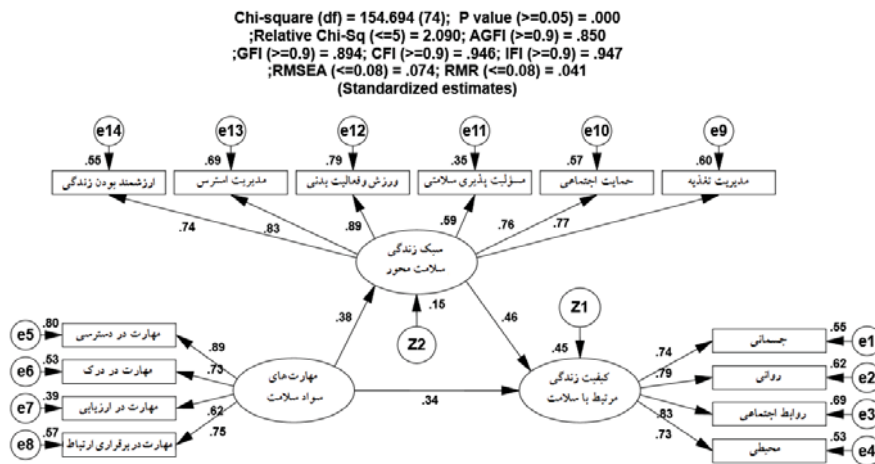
Chi-square (df) = 154.694 (74); P value (>=0.05) = .000
;Relative Chi-Sq (<=5) = 2.090; AGFI (>=0.9) = .850
;GFI (>=0.9) = .894; CFI (>=0.9) = .946; IFI (>=0.9) = .947
;RMSEA (<=0.08) = .074; RMR (<=0.08) = .041
(Standardized estimates)

e14
.55
ارزشمند بودن زندگی

e13
.69
مدیریت استرس

e12
.79
ورزش وفعالیت بدنی

e11
.35
مسؤلیت پذیری سلامتی

e10
.57
حمایت اجتماعی

e9
.60
مدیریت تغذیه

.74
.83
.89
.59
.76
.77

سبک زندگی
سلامت محور

.15
Z2

.38
.46

Z1
.45

e5 .80 مهارت در دسترسی
e6 .53 مهارت در درک
e7 .39 مهارت در ارزیابی
e8 .57 مهارت در برقراری ارتباط

.89
.73
.62
.75

مهارت‌های
سواد سلامت

.34

کیفیت زندگی
مرتبط با سلامت

.74
.79
.83
.73

جسمانی .55 e1
روانی .62 e2
روابط اجتماعی .69 e3
محیطی .53 e4